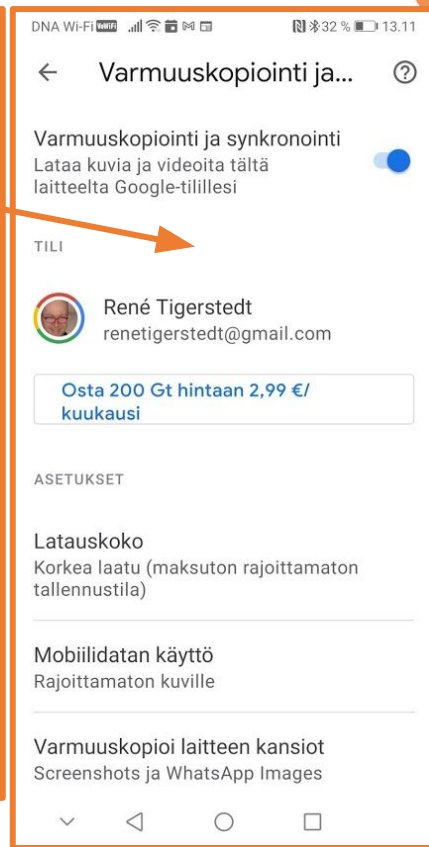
DNA Wi-Fi 32 % 13.11

Varmuuskopiointi ja...

Varmuuskopiointi ja synkronointi
Lataa kuvia ja videoita tältä laitteelta Google-tilillesi

TILI

René Tigerstedt
renetigerstedt@gmail.com

Osta 200 Gt hintaan 2,99 €/ kuukausi

ASETUKSET

Latauskoko
Korkea laatu (maksuton rajoittamaton tallennustila)

Mobiilidatan käyttö
Rajoittamaton kuville

Varmuuskopioi laitteen kansiot
Screenshots ja WhatsApp Images